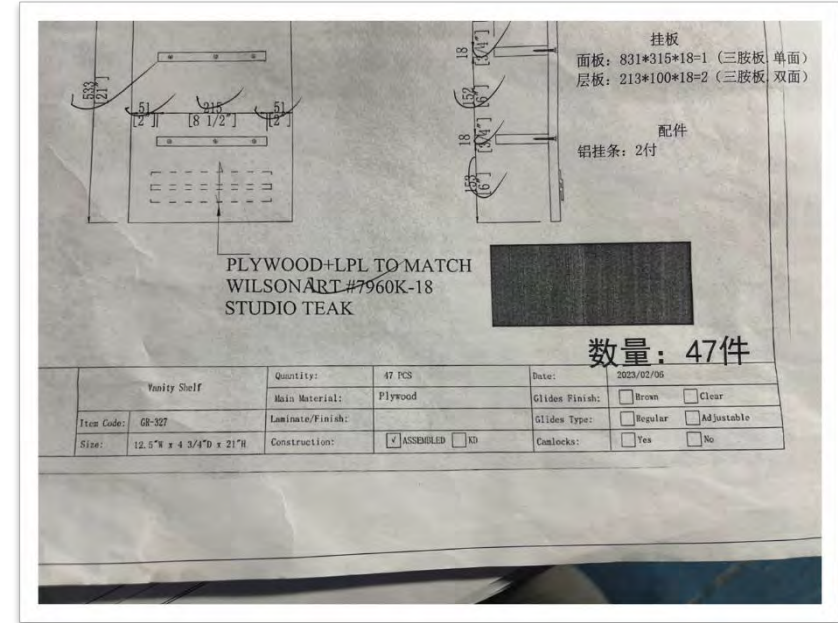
533
[21"]

51
[2"]

215
[8 1/2"]

51
[2"]

18
[3/4"]

152
[6"]

18
[3/4"]

152
[6"]

挂板
面板：831*315*18=1（三胺板 单面）
层板：213*100*18=2（三胺板 双面）

配件
铝挂条：2付

PLYWOOD+LPL TO MATCH
WILSONART #7960K-18
STUDIO TEAK

数量：47件

| Vanity Shelf | | Quantity: | 47 PCS | Date: | 2023/02/06 | |
|---|---|---|---|---|---|---|
| | | Main Material: | Plywood | Glides Finish: | Brown | Clear |
| Item Code: | GR-327 | Laminate/Finish: | | Glides Type: | Regular | Adjustable |
| Size: | 12.5"W x 4 3/4"D x 21"H | Construction: | √ ASSEMBLED KD | Camlocks: | Yes | No |